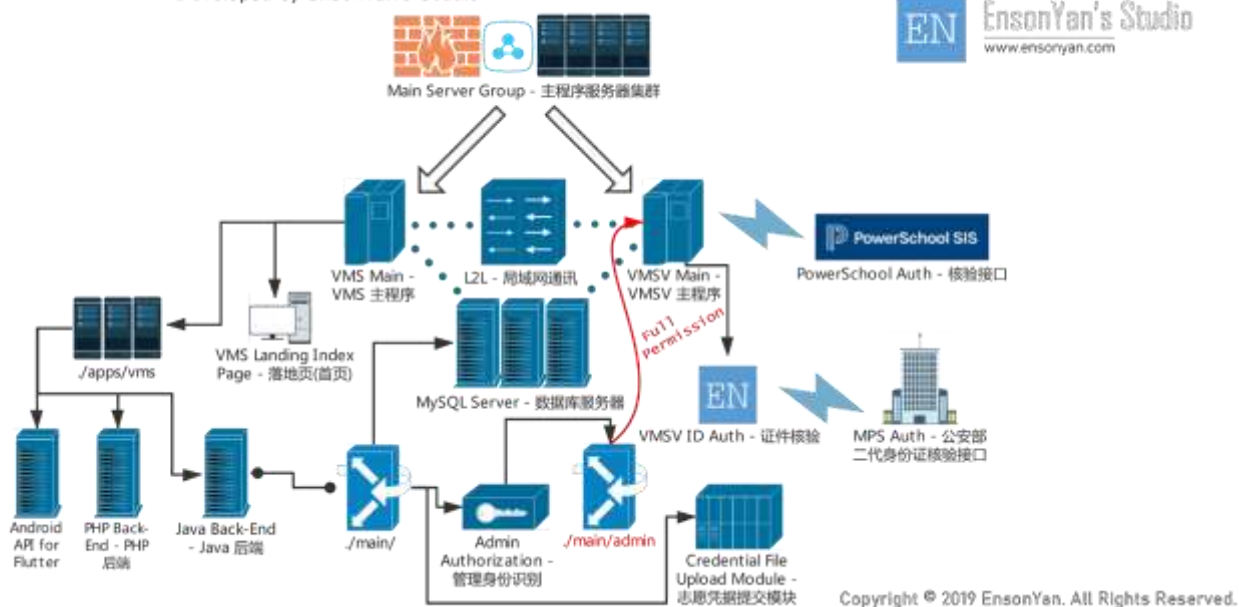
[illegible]

EN EnsonYan's Studio
www.ensonyan.com

Main Server Group - 主程序服务器集群

VMS Main - VMS 主程序

L2L - 局域网通讯

VMSV Main - VMSV 主程序

PowerSchool SIS

PowerSchool Auth - 核验接口

./apps/vms

VMS Landing Index Page - 落地页(首页)

MySQL Server - 数据库服务器

Full Permission

EN

VMSV ID Auth - 证件核验

MPS Auth - 公安部二代身份证核验接口

Android API for Flutter

PHP Back-End - PHP 后端

Java Back-End - Java 后端

./main/

Admin Authorization - 管理身份识别

./main/admin

Credential File Upload Module - 志愿凭据提交模块

Copyright © 2019 EnsonYan. All Rights Reserved.